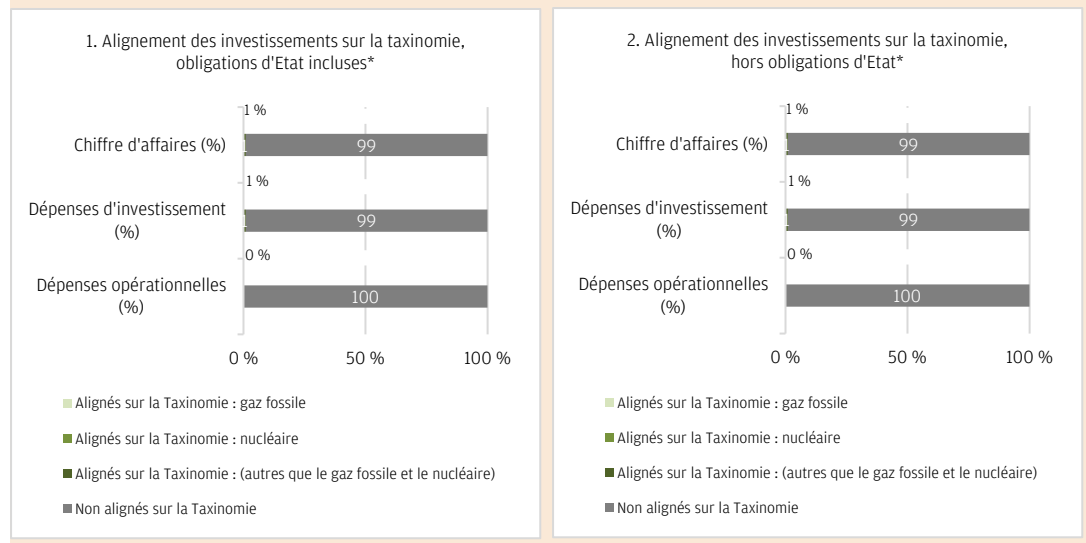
1. Alignement des investissements sur la taxinomie, obligations d'Etat incluses*

1 %

Chiffre d'affaires (%)

1

99

1 %

Dépenses d'investissement (%)

1

99

0 %

Dépenses opérationnelles (%)

100

0 %

50 %

100 %

Alignés sur la Taxinomie : gaz fossile

Alignés sur la Taxinomie : nucléaire

Alignés sur la Taxinomie : (autres que le gaz fossile et le nucléaire)

Non alignés sur la Taxinomie

2. Alignement des investissements sur la taxinomie, hors obligations d'Etat*

1 %

Chiffre d'affaires (%)

1

99

1 %

Dépenses d'investissement (%)

1

99

0 %

Dépenses opérationnelles (%)

100

0 %

50 %

100 %

Alignés sur la Taxinomie : gaz fossile

Alignés sur la Taxinomie : nucléaire

Alignés sur la Taxinomie : (autres que le gaz fossile et le nucléaire)

Non alignés sur la Taxinomie